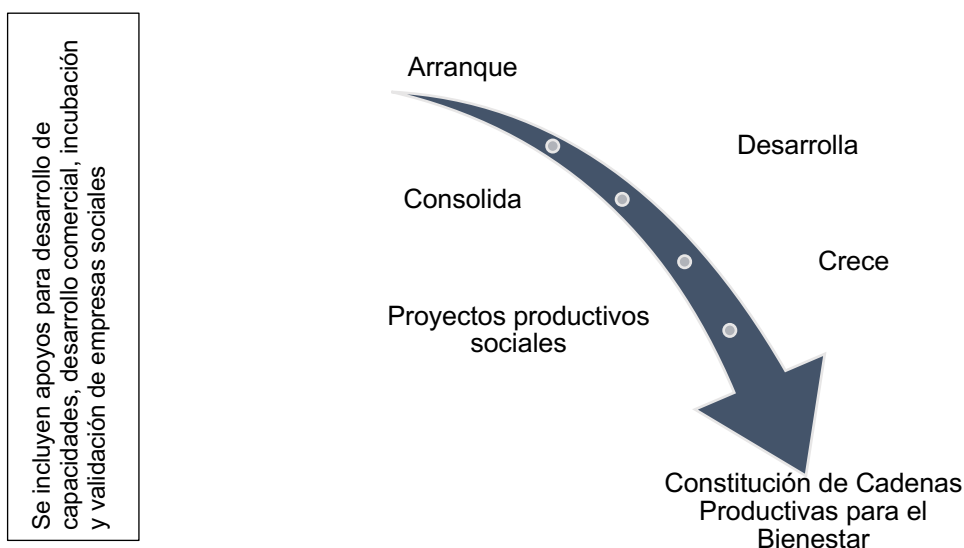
Se incluyen apoyos para desarrollo de capacidades, desarrollo comercial, incubación y validación de empresas sociales

Arranque

Desarrolla

Consolida

Crece

Proyectos productivos sociales

Constitución de Cadenas Productivas para el Bienestar